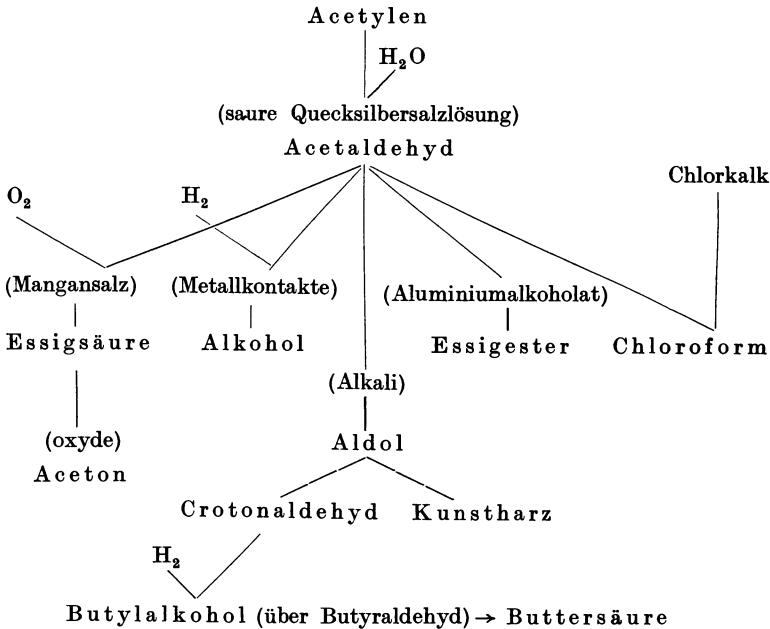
Acetylen

$H_2O$

(saure Quecksilbersalzlösung)

Acetaldehyd

$O_2$

$H_2$

Chlorkalk

(Mangansalz)

(Metallkontakte)

(Aluminiumalkoholat)

Essigsäure

Alkohol

Essigester

Chloroform

(Alkali)

Aldol

(oxyde)

Aceton

Crotonaldehyd

Kunstharz

$H_2$

Butylalkohol (über Butyraldehyd) $\rightarrow$ Buttersäure